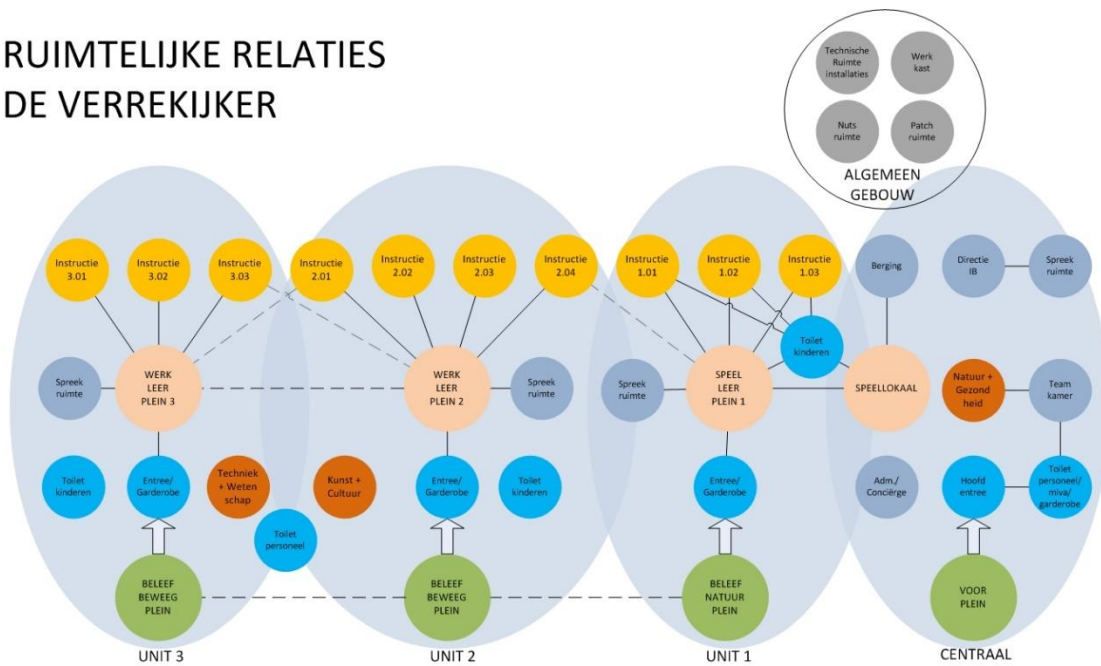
RUIMTELIJKE RELATIES
DE VERREKIJKER

Technische Ruimte installaties

Werk kast

Nuts ruimte

Patch ruimte

ALGEMEEN GEBOUW

Instructie 3.01

Instructie 3.02

Instructie 3.03

Instructie 2.01

Instructie 2.02

Instructie 2.03

Instructie 2.04

Instructie 1.01

Instructie 1.02

Instructie 1.03

Berging

Directie IB

Spreek ruimte

Toilet kinderen

Spreek ruimte

WERK LEER PLEIN 3

WERK LEER PLEIN 2

Spreek ruimte

Spreek ruimte

SPEEL LEER PLEIN 1

SPEELLOKAAL

Natuur + Gezond heid

Team kamer

Toilet kinderen

Entree/ Garderobe

Techniek + Weten schap

Kunst + Cultuur

Entree/ Garderobe

Toilet kinderen

Entree/ Garderobe

Adm./ Conciërge

Hoofd entree

Toilet personeel/ miva/ garderobe

Toilet personeel

BELEEF BEWEEG PLEIN

BELEEF BEWEEG PLEIN

BELEEF NATUUR PLEIN

VOOR PLEIN

UNIT 3

UNIT 2

UNIT 1

CENTRAAL